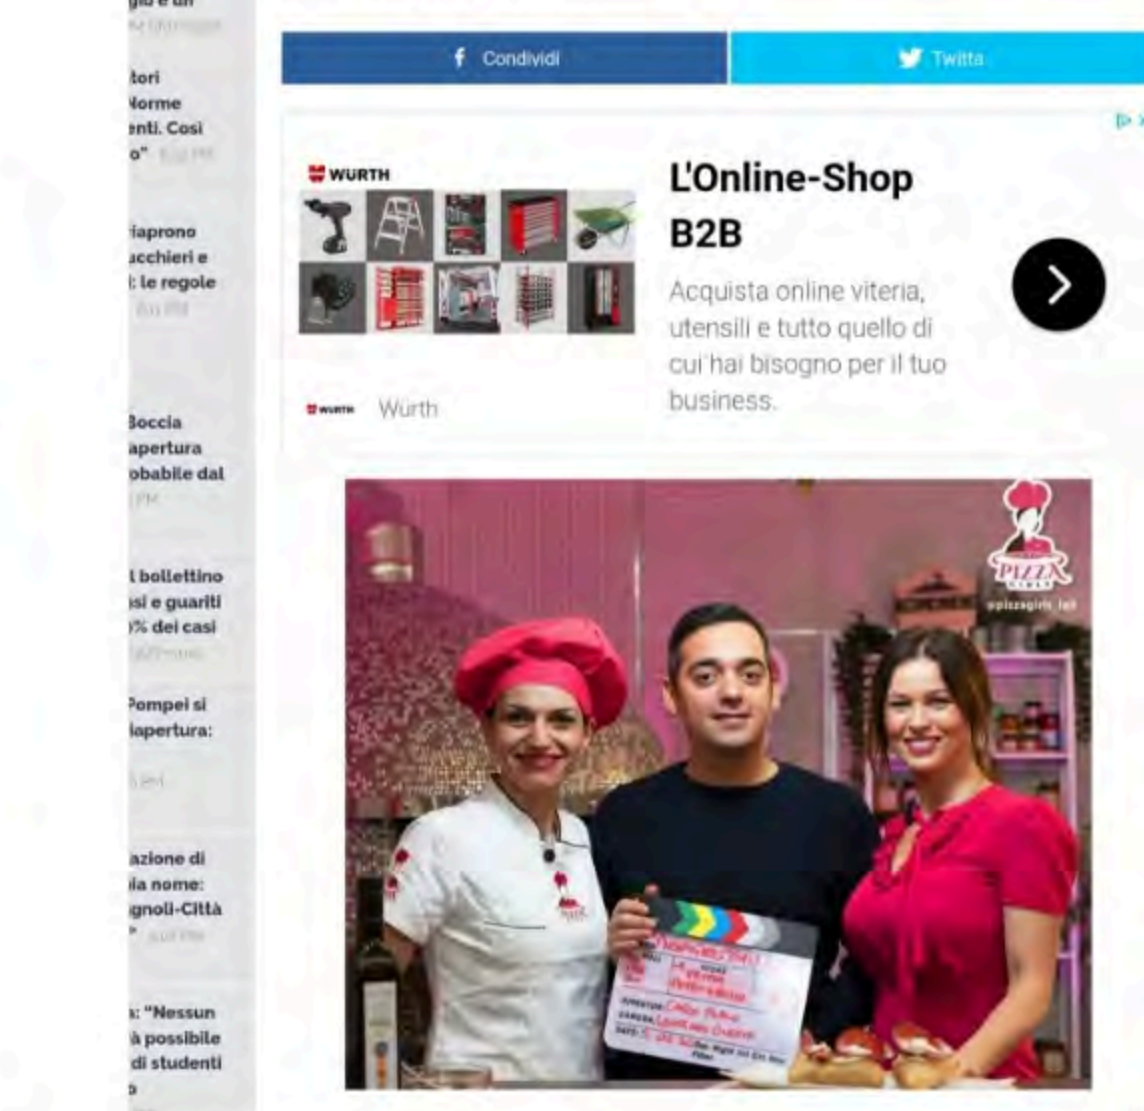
gio e un
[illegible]

tori
Norme
enti. Così
o" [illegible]

riaprono
ucchieri e
: le regole
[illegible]

Boccia
apertura
obabile dal
PM

l bollettino
si e guariti
% dei casi
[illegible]

Pompei si
iapertura:

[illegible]

azione di
la nome:
gnoli-Città
" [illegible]

: "Nessun
à possibile
di studenti
o

Condividi

Twitta

WURTH

L'Online-Shop B2B

Acquista online viteria, utensili e tutto quello di cui hai bisogno per il tuo business.

WURTH Würth

PIZZA GIRLS

@pizzagirls_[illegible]

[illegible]
La Pizza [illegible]
DIRECTOR Carlo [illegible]
CAMERA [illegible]
DATE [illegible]